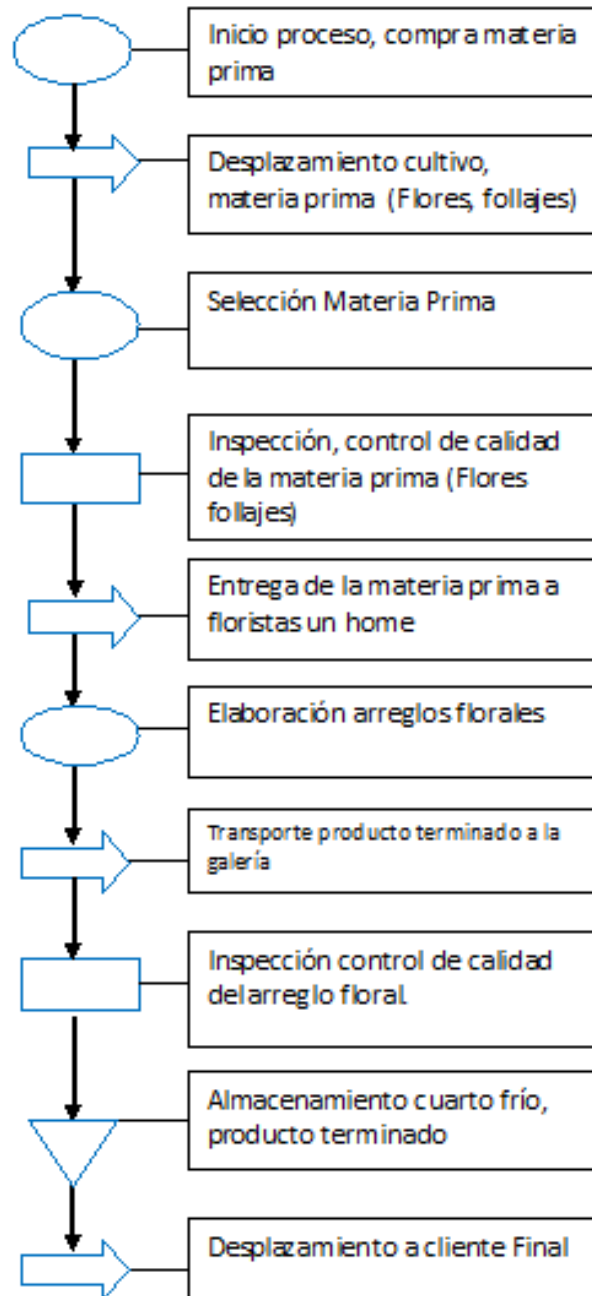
Inicio proceso, compra materia prima

Desplazamiento cultivo, materia prima (Flores, follajes)

Selección Materia Prima

Inspección, control de calidad de la materia prima (Flores follajes)

Entrega de la materia prima a floristas un home

Elaboración arreglos florales

Transporte producto terminado a la galería

Inspección control de calidad del arreglo floral.

Almacenamiento cuarto frío, producto terminado

Desplazamiento a cliente Final